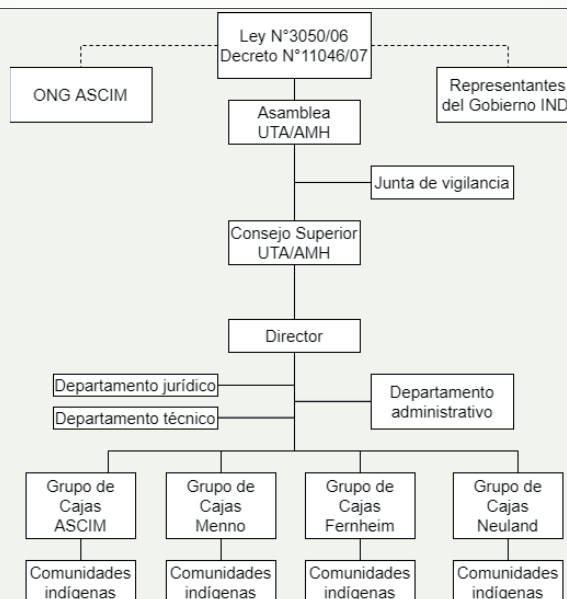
Ley N°3050/06
Decreto N°11046/07

ONG ASCIM

Representantes del Gobierno IND

Asamblea UTA/AMH

Junta de vigilancia

Consejo Superior UTA/AMH

Director

Departamento jurídico

Departamento técnico

Departamento administrativo

Grupo de Cajas ASCIM

Grupo de Cajas Menno

Grupo de Cajas Fernheim

Grupo de Cajas Neuland

Comunidades indígenas

Comunidades indígenas

Comunidades indígenas

Comunidades indígenas